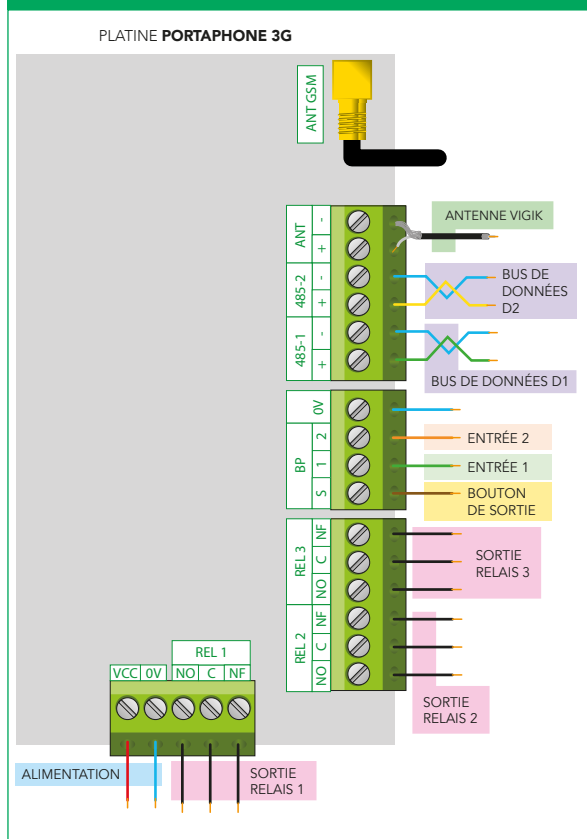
PLATINE **PORTAPHONE 3G**

ANT GSM

ANT - +
485-2 - +
485-1 - +

ANTENNE VIGIK

BUS DE DONNÉES D2

BUS DE DONNÉES D1

BP 0V 2 1 S

ENTRÉE 2

ENTRÉE 1

BOUTON DE SORTIE

REL 3 NF C NO

SORTIE RELAIS 3

REL 2 NF C NO

SORTIE RELAIS 2

REL 1

VCC 0V NO C NF

ALIMENTATION

SORTIE RELAIS 1